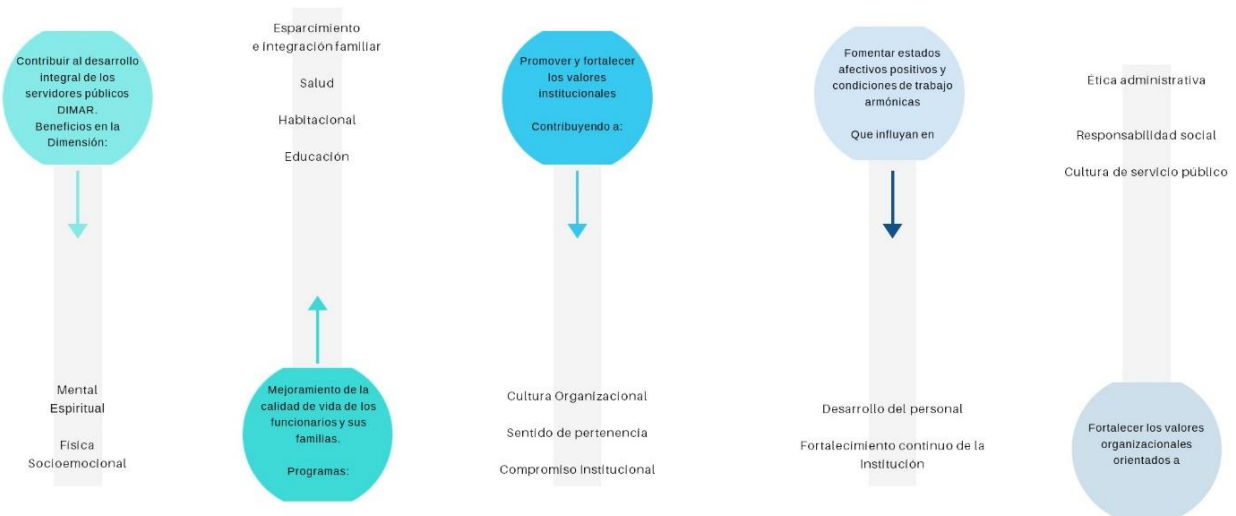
Contribuir al desarrollo integral de los servidores públicos DIMAR. Beneficios en la Dimensión:

Mental
Espiritual

Física
Socioemocional

Esparcimiento e integración familiar

Salud

Habitacional

Educación

Mejoramiento de la calidad de vida de los funcionarios y sus familias.

Programas:

Promover y fortalecer los valores institucionales

Contribuyendo a:

Cultura Organizacional

Sentido de pertenencia

Compromiso Institucional

Fomentar estados afectivos positivos y condiciones de trabajo armónicas

Que influyan en

Desarrollo del personal

Fortalecimiento continuo de la Institución

Ética administrativa

Responsabilidad social

Cultura de servicio público

Fortalecer los valores organizacionales orientados a